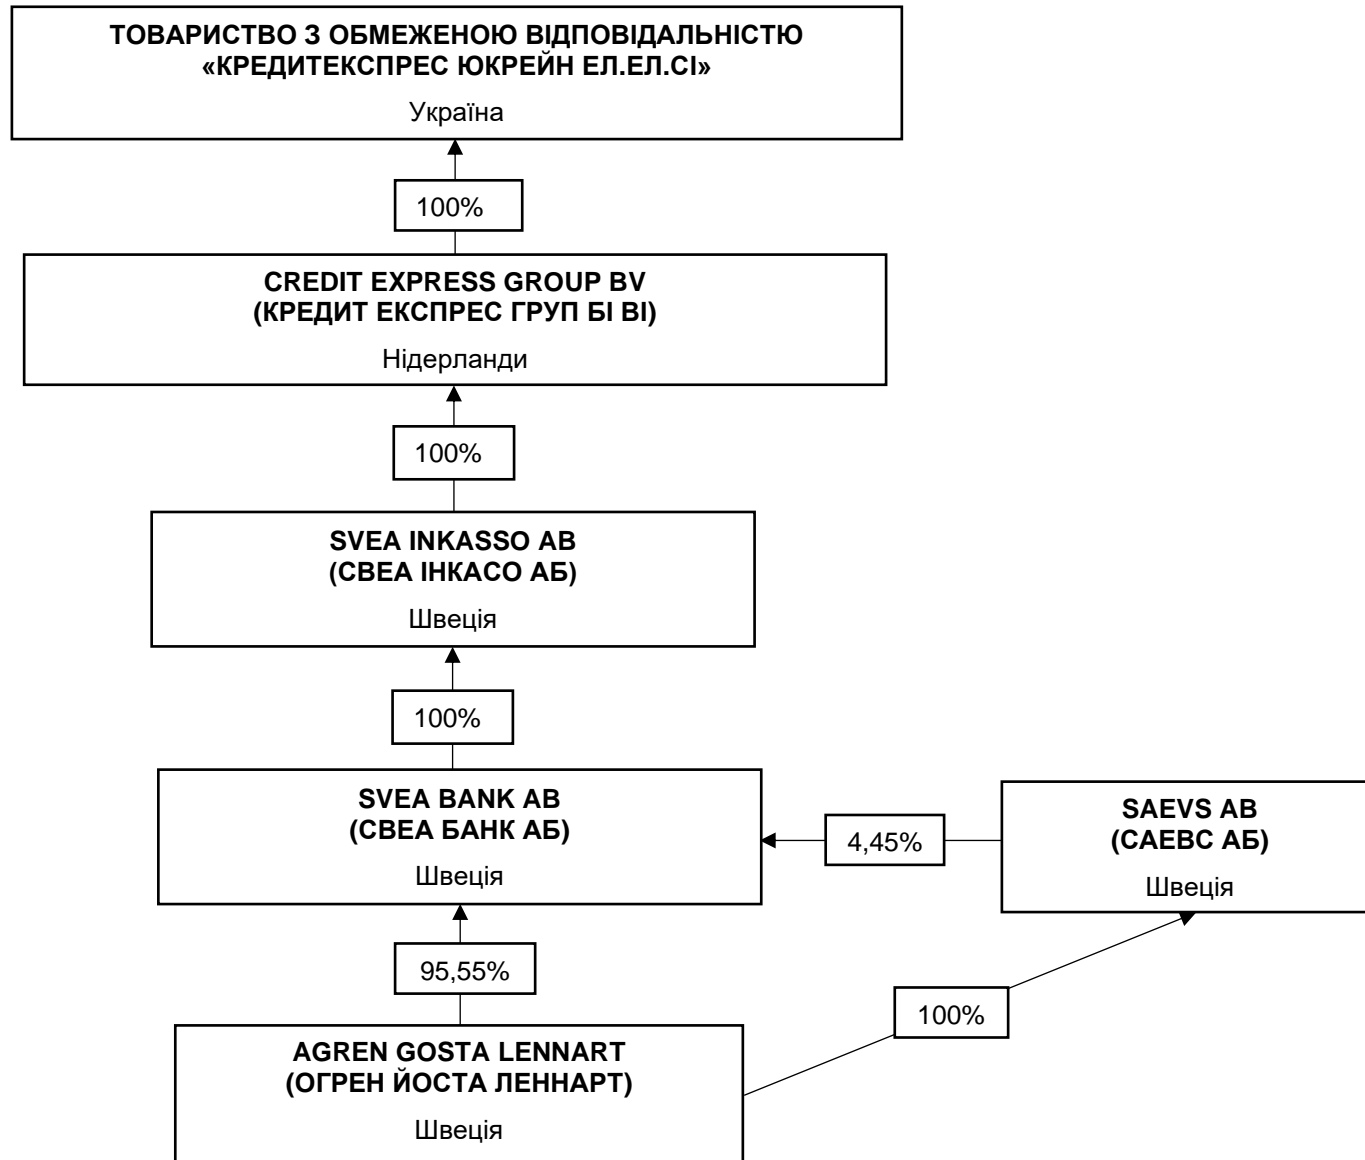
ТОВАРИСТВО З ОБМЕЖЕНОЮ ВІДПОВІДАЛЬНІСТЮ «КРЕДИТЕКСПРЕС ЮКРЕЙН ЕЛ.ЕЛ.СІ»

Україна

100%

CREDIT EXPRESS GROUP BV (КРЕДИТ ЕКСПРЕС ГРУП БІ ВІ)

Нідерланди

100%

SVEA INKASSO AB (СВЕА ІНКАСО АБ)

Швеція

100%

SVEA BANK AB (СВЕА БАНК АБ)

Швеція

4,45%

SAEVS AB (САЕВС АБ)

Швеція

95,55%

100%

AGREN GOSTA LENNART (ОГРЕН ЙОСТА ЛЕННАРТ)

Швеція